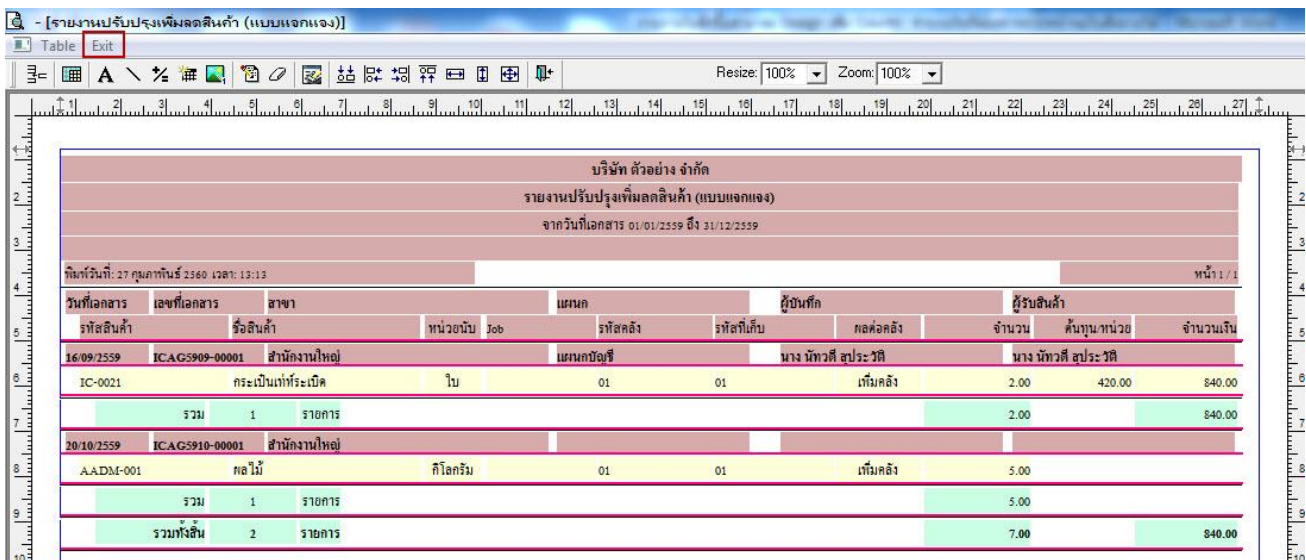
- [รายงานปรับปรุงเพิ่มลดสินค้า (แบบแจกแจง)]

Table Exit

Resize: 100% Zoom: 100%

บริษัท ตัวอย่าง จำกัด

รายงานปรับปรุงเพิ่มลดสินค้า (แบบแจกแจง)

จากวันที่เอกสาร 01/01/2559 ถึง 31/12/2559

พิมพ์วันที่: 27 กุมภาพันธ์ 2560 เวลา: 13:13

หน้า 1 / 1

| วันที่เอกสาร | เลขที่เอกสาร | สาขา | | | แผนก | | ผู้บันทึก | | ผู้รับสินค้า | |
|---|---|---|---|---|---|---|---|---|---|---|
| รหัสสินค้า | ชื่อสินค้า | | หน่วยนับ | Job | รหัสคลัง | รหัสที่เก็บ | ผลต่อคลัง | จำนวน | ต้นทุนต่อหน่วย | จำนวนเงิน |
| 16/09/2559 | ICAG5909-00001 | สำนักงานใหญ่ | | | แผนกบัญชี | | นาง นัทวดี สุประวัติ | | นาง นัทวดี สุประวัติ | |
| IC-0021 | กระเป๋าเท่ห์ระเบิด | | ใบ | | 01 | 01 | เพิ่มคลัง | 2.00 | 420.00 | 840.00 |
| รวม | 1 | รายการ | | | | | | 2.00 | | 840.00 |
| 20/10/2559 | ICAG5910-00001 | สำนักงานใหญ่ | | | | | | | | |
| AADM-001 | ผลไม้ | | กิโลกรัม | | 01 | 01 | เพิ่มคลัง | 5.00 | | |
| รวม | 1 | รายการ | | | | | | 5.00 | | |
| รวมทั้งสิ้น | 2 | รายการ | | | | | | 7.00 | | 840.00 |